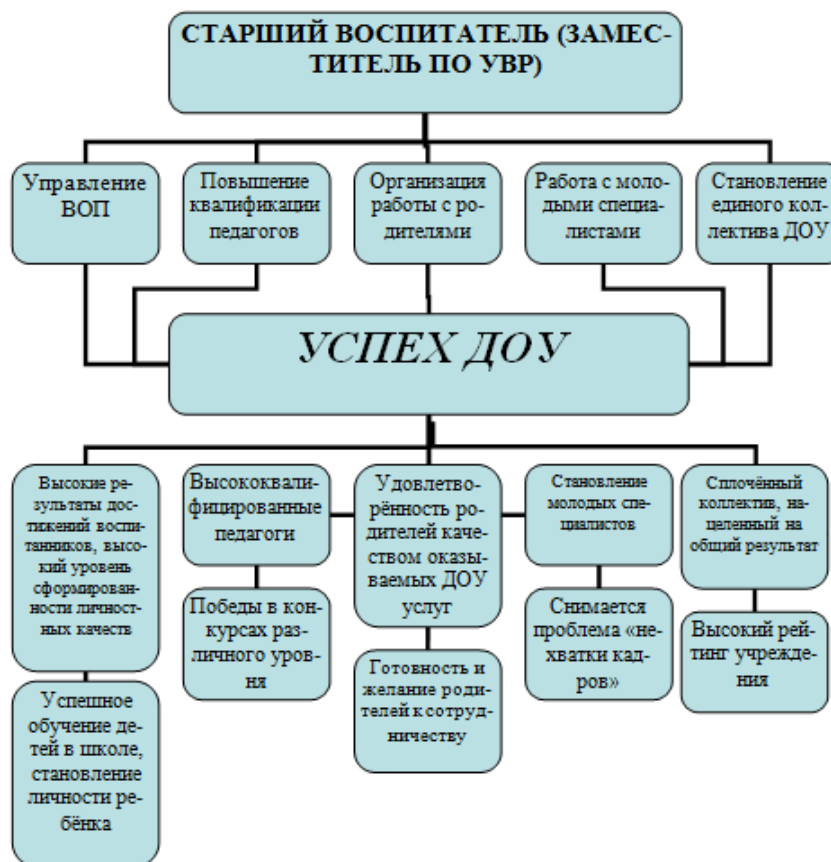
СТАРШИЙ ВОСПИТАТЕЛЬ (ЗАМЕСТИТЕЛЬ ПО УВР)

Управление ВОП

Повышение квалификации педагогов

Организация работы с родителями

Работа с молодыми специалистами

Становление единого коллектива ДОУ

УСПЕХ ДОУ

Высокие результаты достижений воспитанников, высокий уровень сформированности личностных качеств

Успешное обучение детей в школе, становление личности ребёнка

Высококвалифицированные педагоги

Победы в конкурсах различного уровня

Удовлетворённость родителей качеством оказываемых ДОУ услуг

Готовность и желание родителей к сотрудничеству

Становление молодых специалистов

Снимается проблема «нехватки кадров»

Сплочённый коллектив, нацеленный на общий результат

Высокий рейтинг учреждения